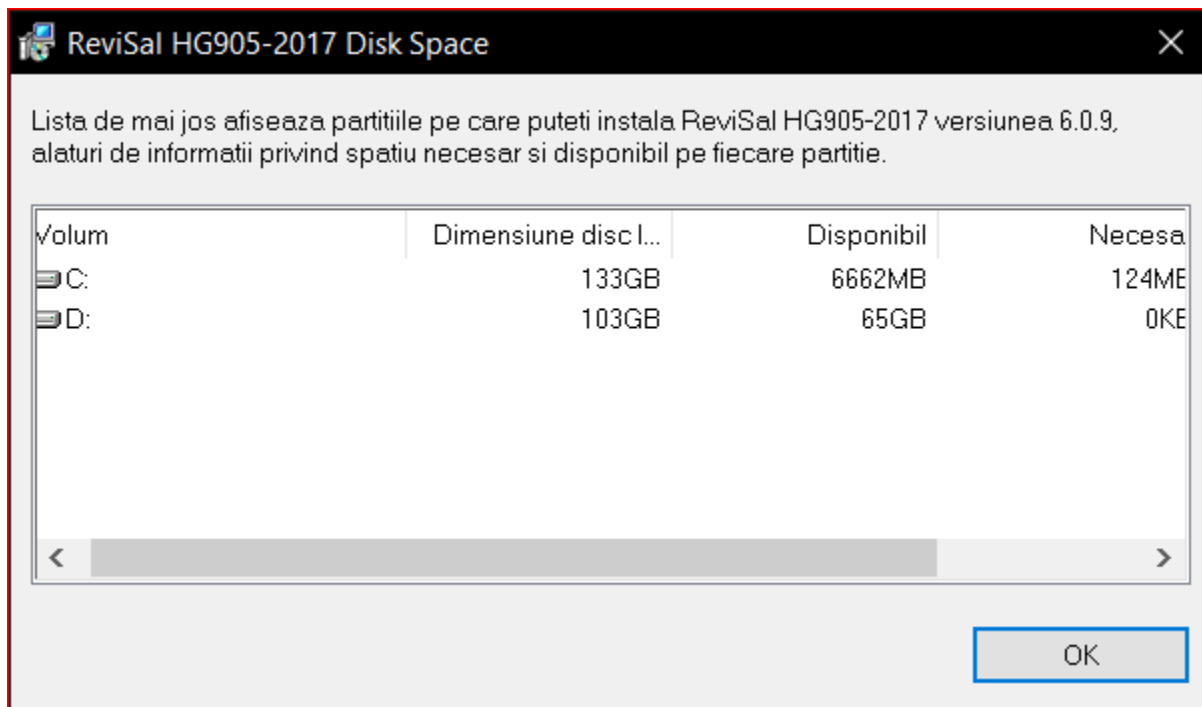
ReviSal HG905-2017 Disk Space

Lista de mai jos afiseaza partitiile pe care puteti instala ReviSal HG905-2017 versiunea 6.0.9, alaturi de informatii privind spatiu necesar si disponibil pe fiecare partitie.

| Volum | Dimensiune disc I... | Disponibil | Necesa |
|---|---|---|---|
| C: | 133GB | 6662MB | 124ME |
| D: | 103GB | 65GB | 0KE |

OK